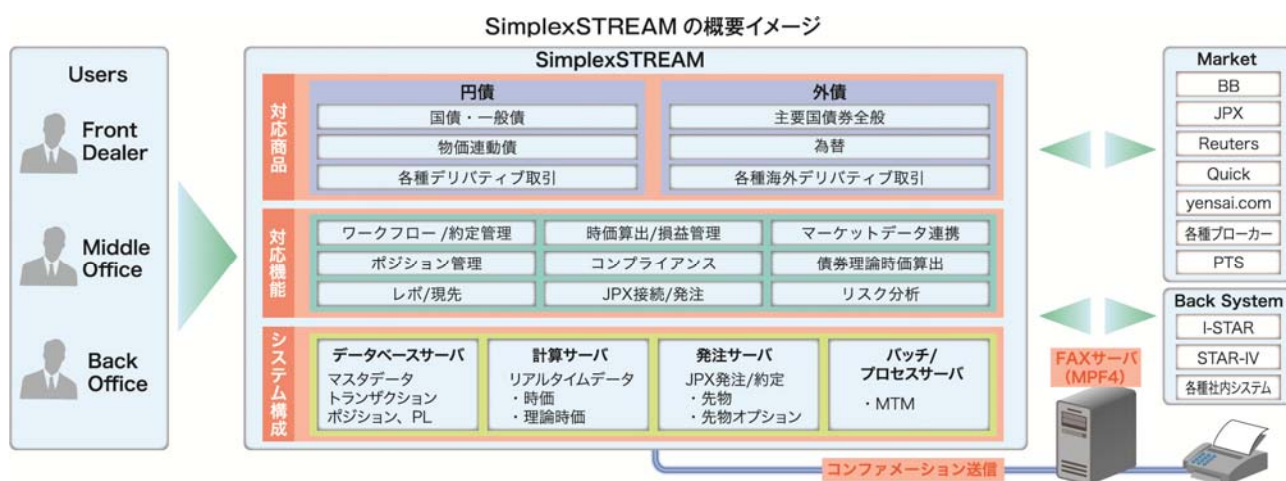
SimplexSTREAM の概要イメージ

Users

Front Dealer

Middle Office

Back Office

SimplexSTREAM

対応商品

円債

国債・一般債

物価連動債

各種デリバティブ取引

外債

主要国債券全般

為替

各種海外デリバティブ取引

対応機能

ワークフロー/約定管理

時価算出/損益管理

マーケットデータ連携

ポジション管理

コンプライアンス

債券理論時価算出

レポ/現先

JPX接続/発注

リスク分析

システム構成

データベースサーバ
マスタデータ
トランザクション
ポジション、PL

計算サーバ
リアルタイムデータ
・時価
・理論時価

発注サーバ
JPX発注/約定
・先物
・先物オプション

バッチ/プロセスサーバ
・MTM

Market

BB

JPX

Reuters

Quick

yensai.com

各種ブローカー

PTS

Back System

I-STAR

STAR-IV

各種社内システム

FAXサーバ (MPF4)

コンファメーション送信